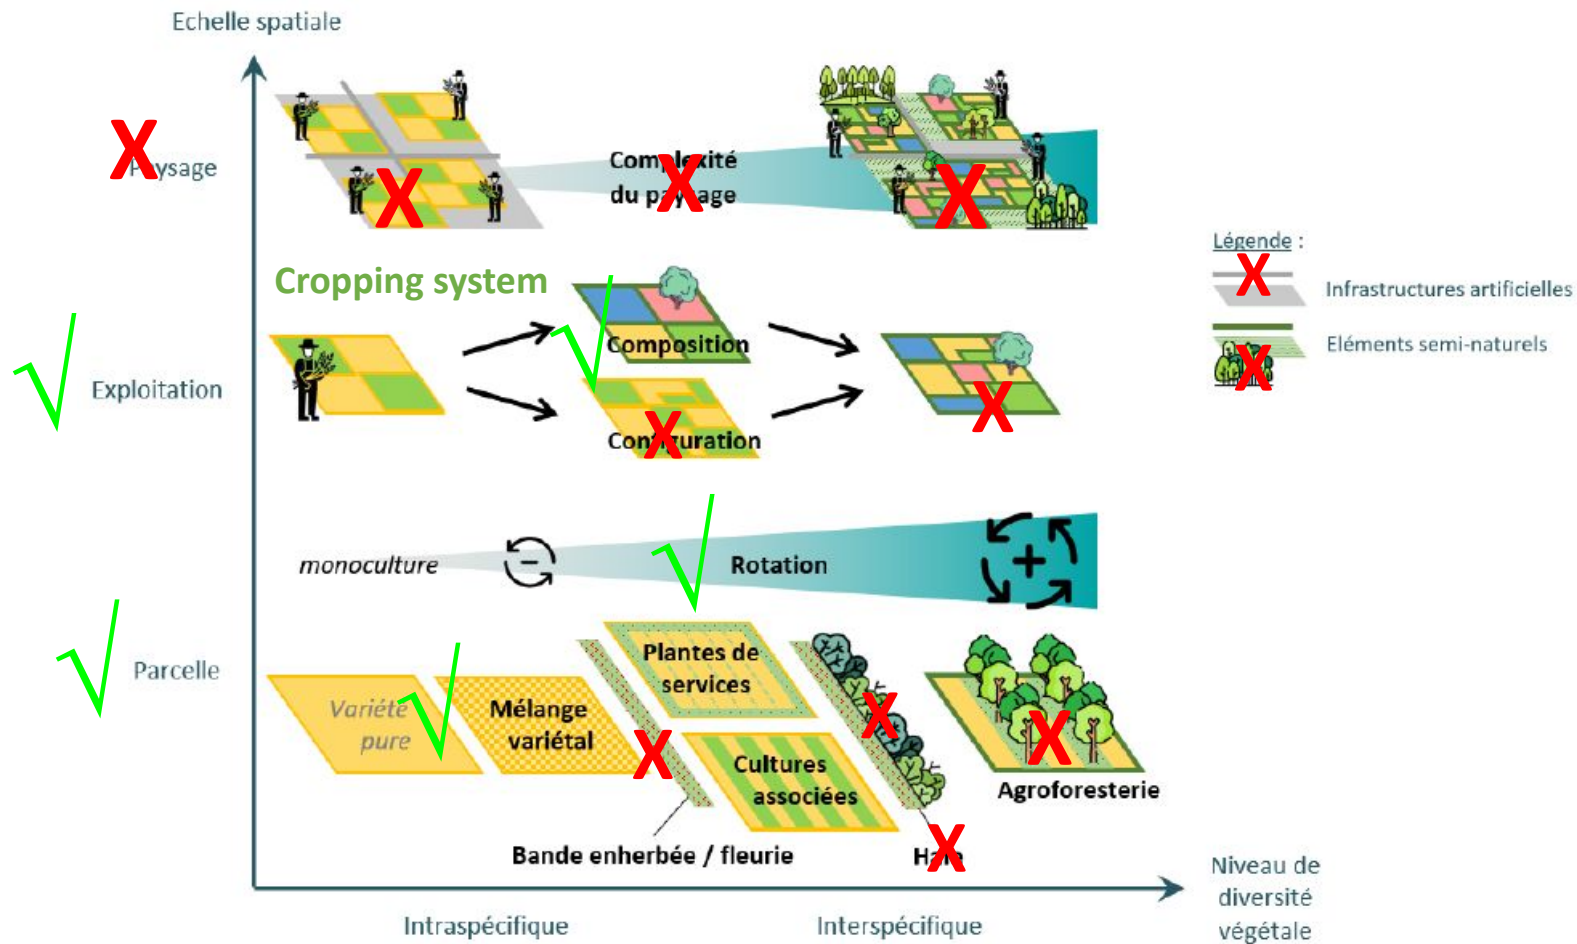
Echelle spatiale

X Paysage X

Complexité du paysage X X

Cropping system

Exploitation

Composition

Configuration X X

monoculture

Rotation

Parcelle

Variété pure

Mélange variétal

X

Plantes de services

Cultures associées

X

X

Agroforesterie

Bande enherbée / fleurie

Haie X

Intraspécifique

Interspécifique

Niveau de diversité végétale

Légende :

X Infrastructures artificielles

X Eléments semi-naturels